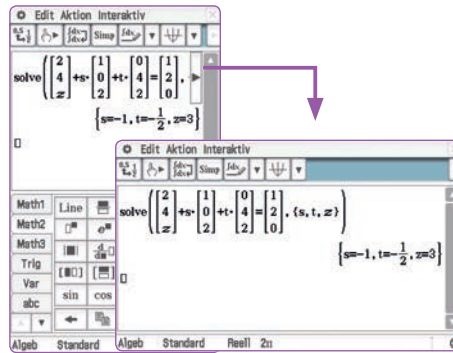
Edit Aktion Interaktiv

Simp

solve$\left(\begin{pmatrix}2\\4\\z\end{pmatrix}+s\cdot\begin{pmatrix}1\\0\\2\end{pmatrix}+t\cdot\begin{pmatrix}0\\4\\2\end{pmatrix}=\begin{pmatrix}1\\2\\0\end{pmatrix},\right.$

$\left\{s=-1, t=-\frac{1}{2}, z=3\right\}$

Math1 Line
Math2
Math3
Trig
Var
abc sin cos

Algeb Standard

Edit Aktion Interaktiv

Simp

solve$\left(\begin{pmatrix}2\\4\\z\end{pmatrix}+s\cdot\begin{pmatrix}1\\0\\2\end{pmatrix}+t\cdot\begin{pmatrix}0\\4\\2\end{pmatrix}=\begin{pmatrix}1\\2\\0\end{pmatrix}, \{s, t, z\}\right)$

$\left\{s=-1, t=-\frac{1}{2}, z=3\right\}$

Algeb Standard Reell 2π